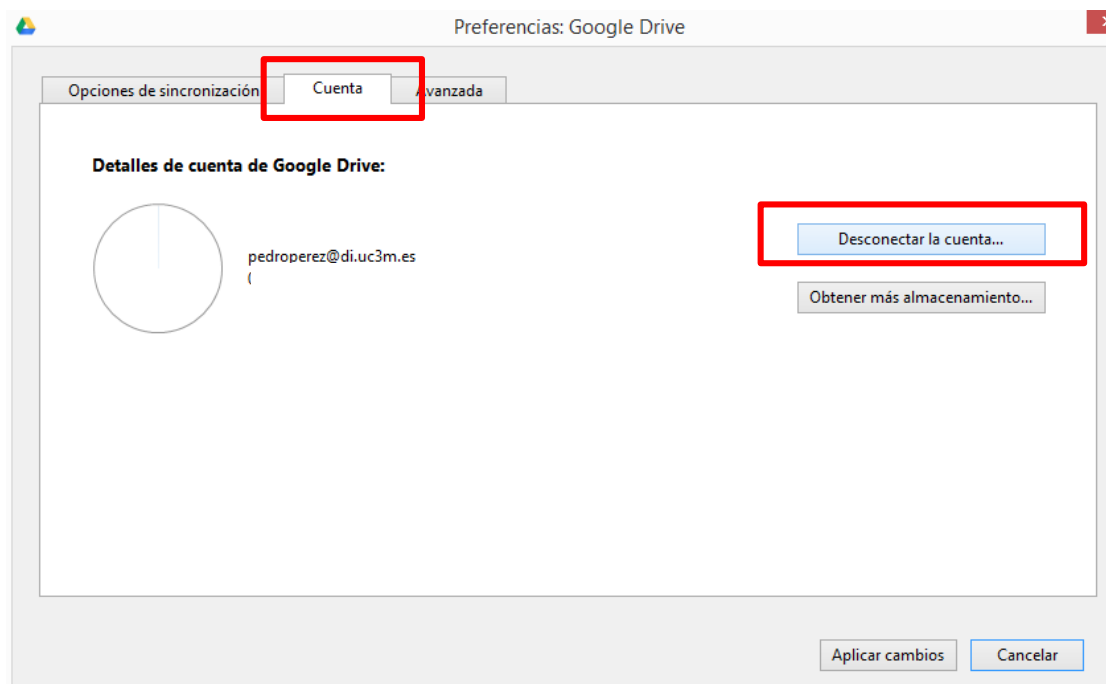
Preferencias: Google Drive

Opciones de sincronizació
Cuenta
Avanzada

Detalles de cuenta de Google Drive:

pedroperez@di.uc3m.es
(

Desconectar la cuenta...

Obtener más almacenamiento...

Aplicar cambios
Cancelar